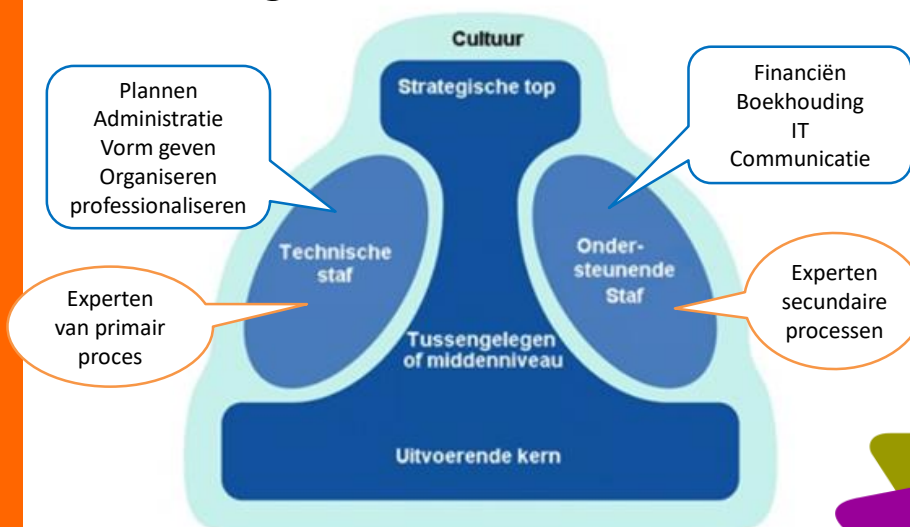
Cultuur

Strategische top

Plannen
Administratie
Vorm geven
Organiseren
professionaliseren

Financiën
Boekhouding
IT
Communicatie

Technische staf

Onder-steunende Staf

Experten van primair proces

Experten secundaire processen

Tussengelegen of middenniveau

Uitvoerende kern